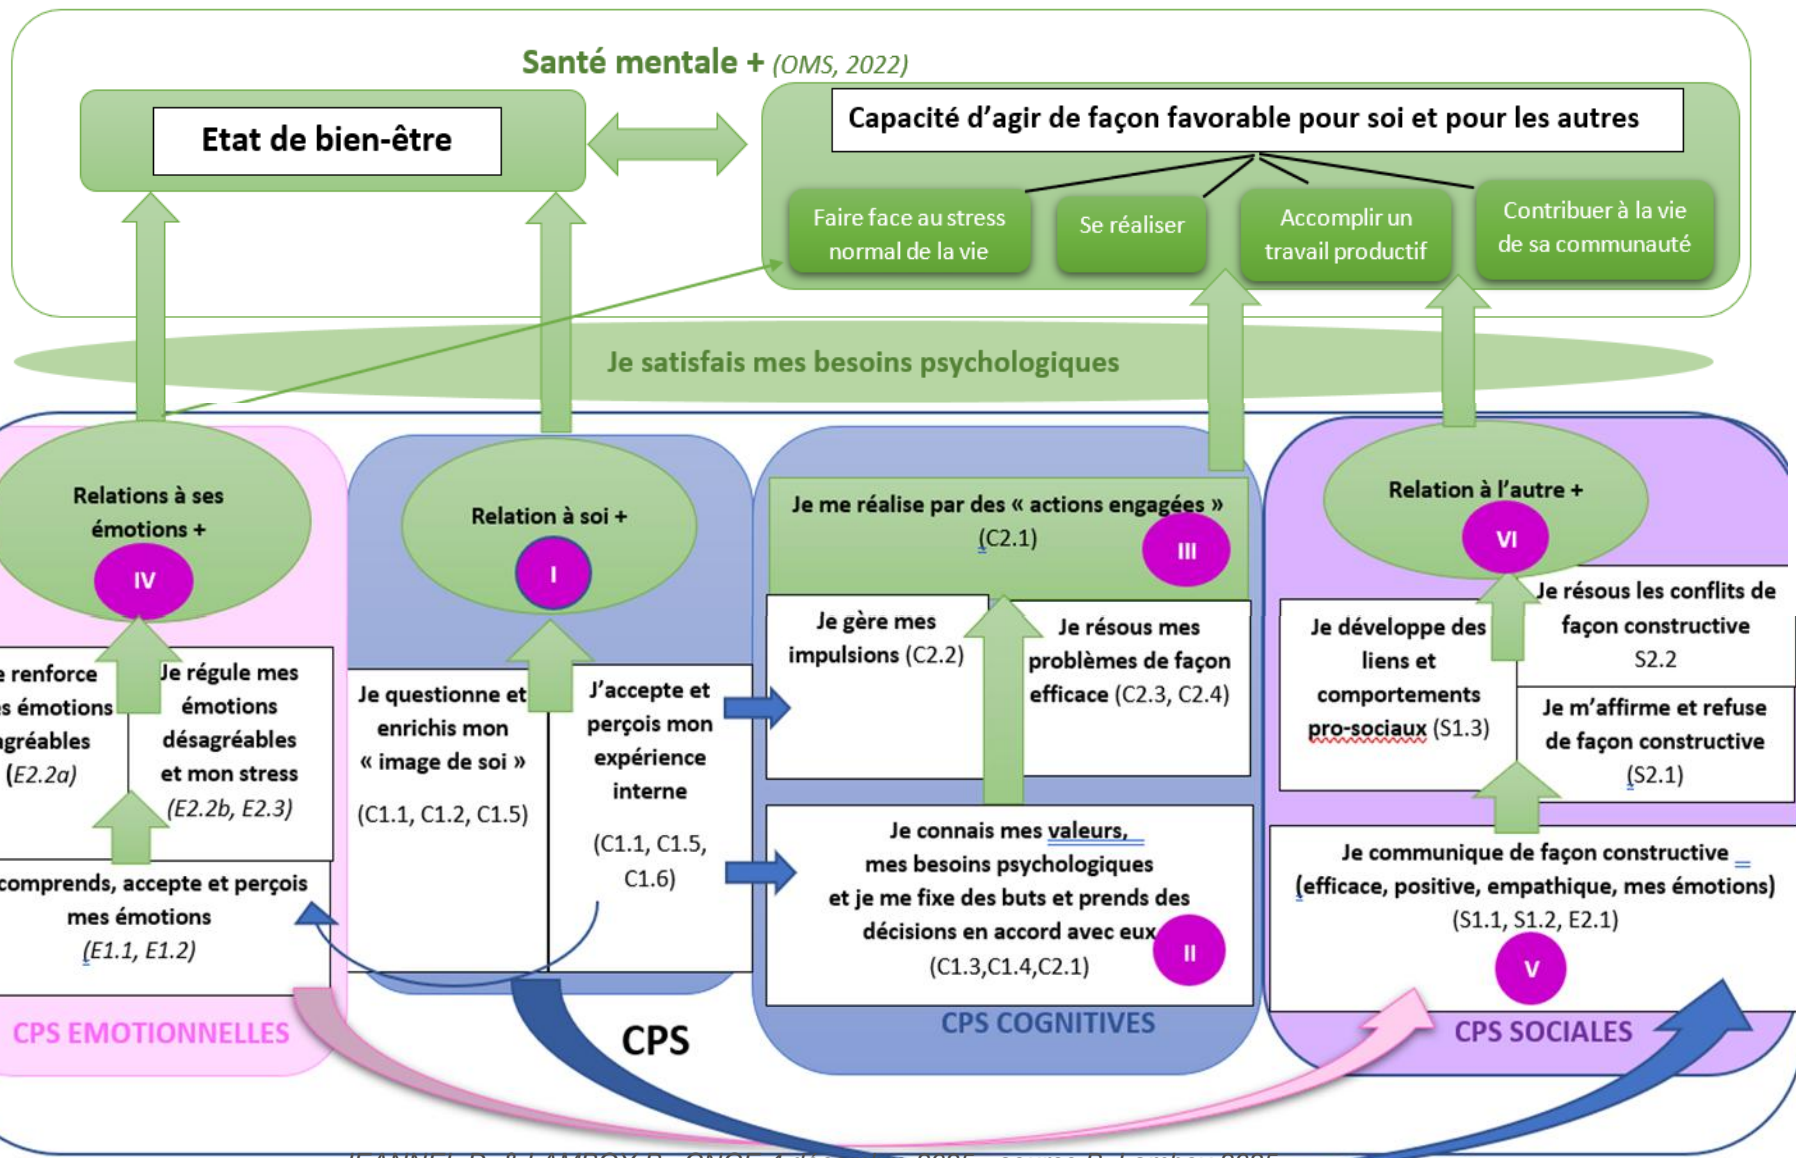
Santé mentale + (OMS, 2022)

Etat de bien-être

Capacité d'agir de façon favorable pour soi et pour les autres

Faire face au stress normal de la vie

Se réaliser

Accomplir un travail productif

Contribuer à la vie de sa communauté

Je satisfais mes besoins psychologiques

Relations à ses émotions +

IV

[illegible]e renforce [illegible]s émotions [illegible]gréables (E2.2a)

Je régule mes émotions désagréables et mon stress (E2.2b, E2.3)

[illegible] comprends, accepte et perçois mes émotions (E1.1, E1.2)

CPS EMOTIONNELLES

Relation à soi +

I

Je questionne et enrichis mon « image de soi » (C1.1, C1.2, C1.5)

J'accepte et perçois mon expérience interne (C1.1, C1.5, C1.6)

CPS

Je me réalise par des « actions engagées » (C2.1)

III

Je gère mes impulsions (C2.2)

Je résous mes problèmes de façon efficace (C2.3, C2.4)

Je connais mes valeurs, mes besoins psychologiques et je me fixe des buts et prends des décisions en accord avec eux (C1.3,C1.4,C2.1)

II

CPS COGNITIVES

Relation à l'autre +

VI

Je développe des liens et comportements pro-sociaux (S1.3)

Je résous les conflits de façon constructive S2.2

Je m'affirme et refuse de façon constructive (S2.1)

Je communique de façon constructive (efficace, positive, empathique, mes émotions) (S1.1, S1.2, E2.1)

V

CPS SOCIALES

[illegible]